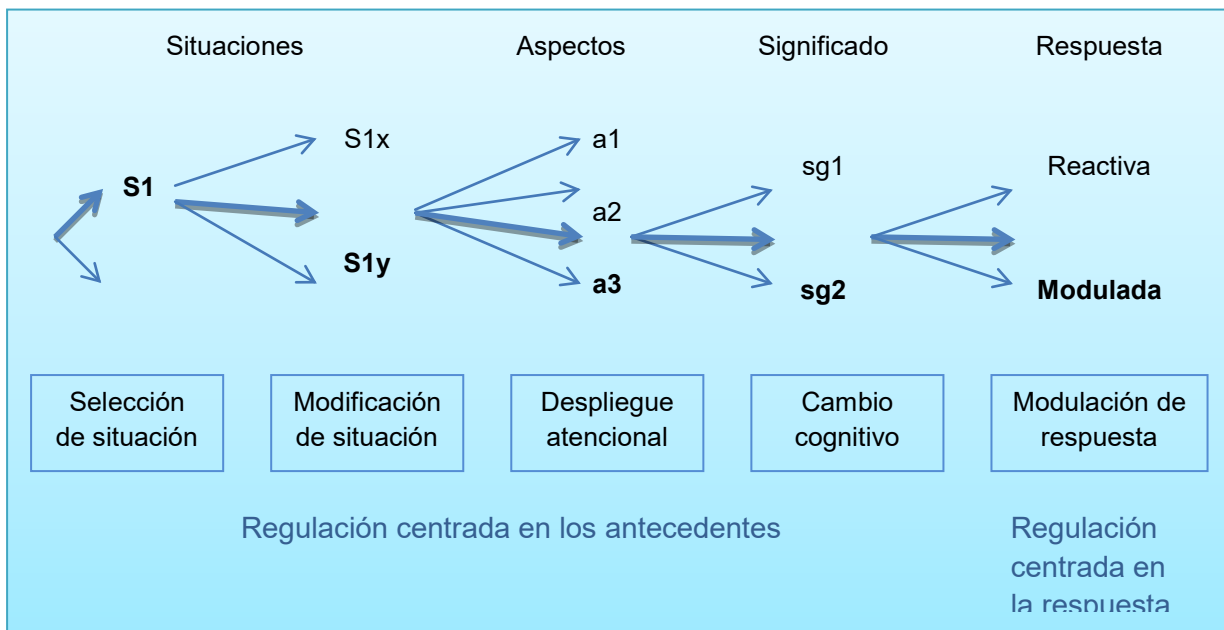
Situaciones | Aspectos | Significado | Respuesta

S1

S1x

S1y

a1

a2

a3

sg1

sg2

Reactiva

Modulada

Selección de situación

Modificación de situación

Despliegue atencional

Cambio cognitivo

Modulación de respuesta

Regulación centrada en los antecedentes

Regulación centrada en la respuesta